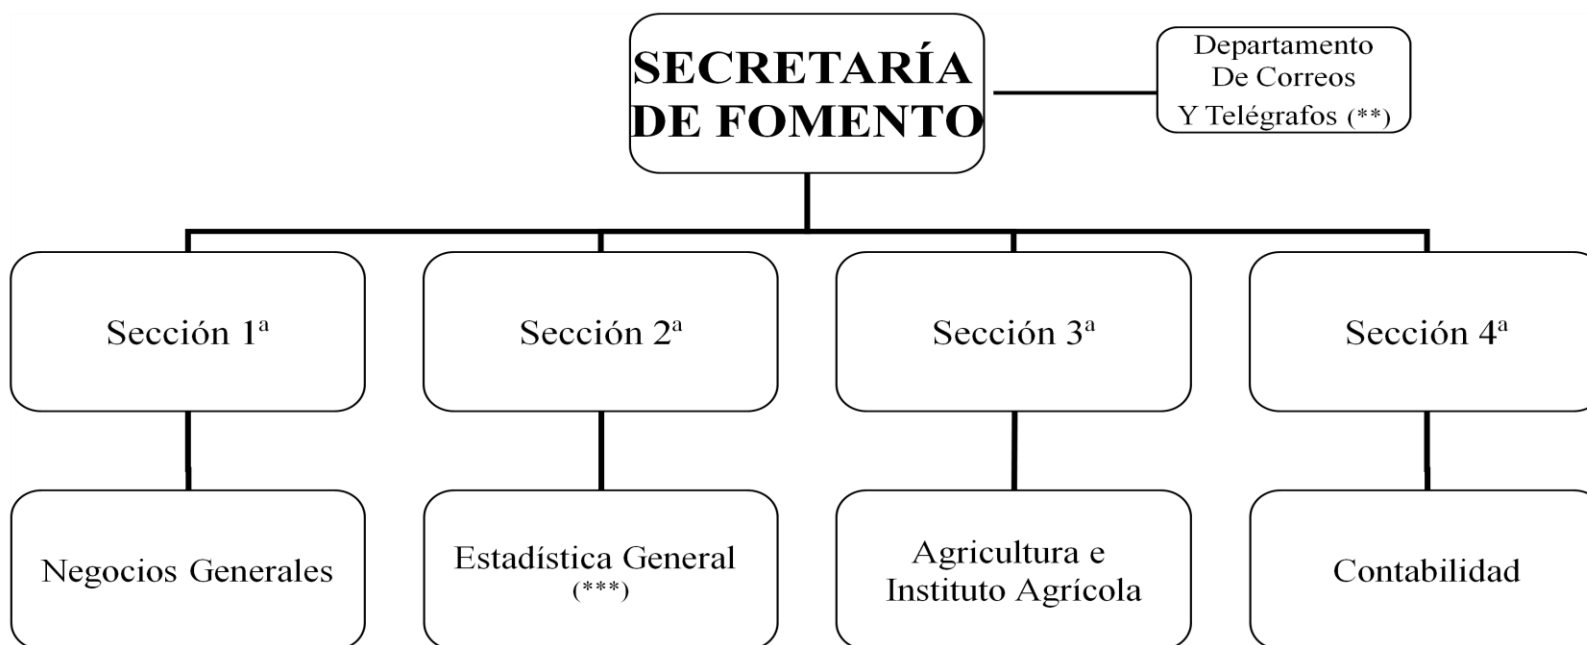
SECRETARÍA DE FOMENTO

Departamento De Correos Y Telégrafos (**)

Sección 1ª

Sección 2ª

Sección 3ª

Sección 4ª

Negocios Generales

Estadística General (***)

Agricultura e Instituto Agrícola

Contabilidad